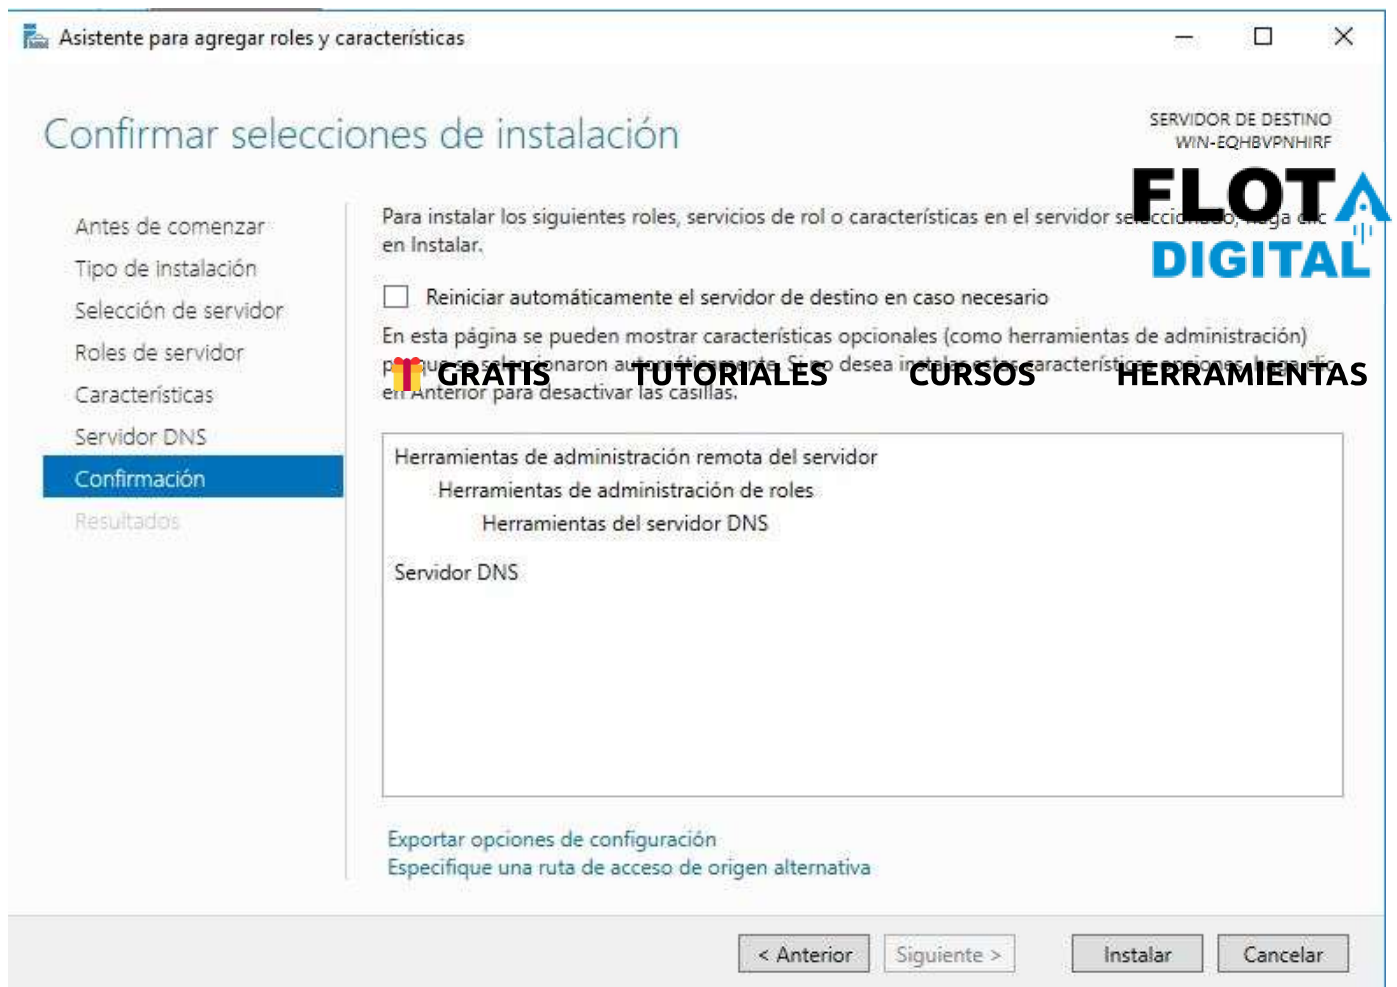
Asistente para agregar roles y características

Confirmar selecciones de instalación

SERVIDOR DE DESTINO
WIN-EQHBVPNHIRF

FLOTA
DIGITAL

Antes de comenzar
Tipo de instalación
Selección de servidor
Roles de servidor
Características
Servidor DNS
Confirmación
Resultados

Para instalar los siguientes roles, servicios de rol o características en el servidor se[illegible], haga clic en Instalar.

Reiniciar automáticamente el servidor de destino en caso necesario

En esta página se pueden mostrar características opcionales (como herramientas de administración) p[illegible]naron a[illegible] desea i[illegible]característi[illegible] en Anterior para desactivar las casillas.

GRATIS TUTORIALES CURSOS HERRAMIENTAS

Herramientas de administración remota del servidor
Herramientas de administración de roles
Herramientas del servidor DNS

Servidor DNS

Exportar opciones de configuración
Especifique una ruta de acceso de origen alternativa

< Anterior Siguiente > Instalar Cancelar